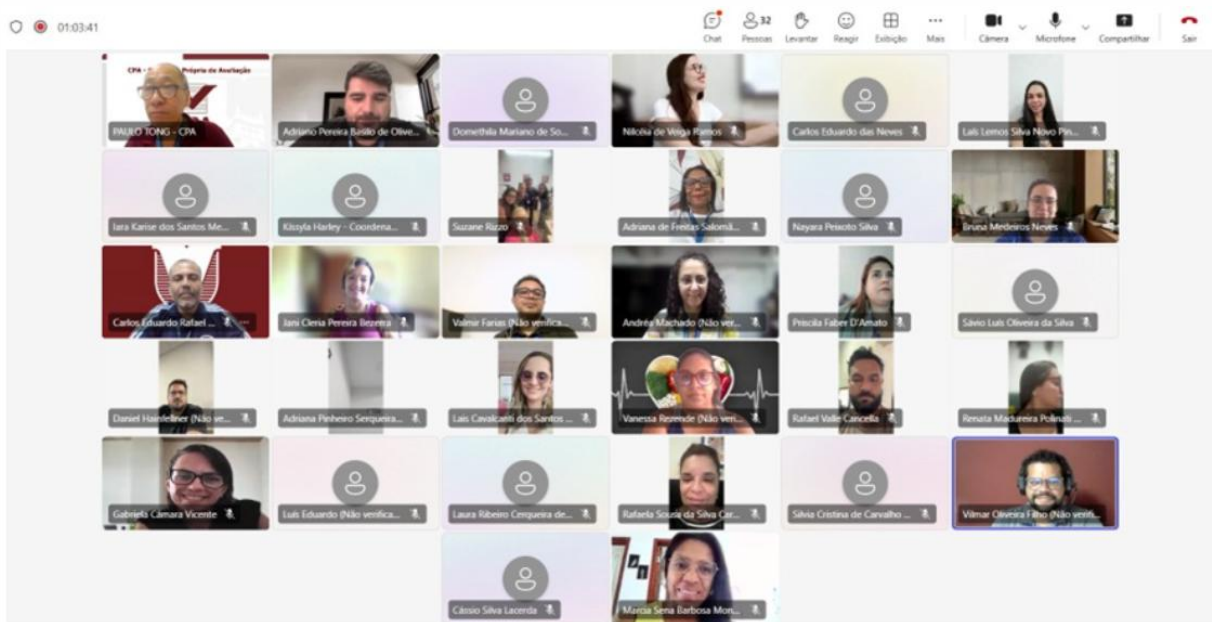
01:03:41

Chat 32 Pessoas Levantar Reagir Exibição Mais Câmera Microfone Compartilhar Sair

CPA - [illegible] Própria de Avaliação

PAULO TONG - CPA
Adriano Pereira Basílio de Olive...
Domethilia Mariano de So...
Nilcéia de Veiga Ramos
Carlos Eduardo das Neves
Laís Lemos Silva Novo Pin...
Iara Karise dos Santos Me...
Kissyla Harley - Coordena...
Suzane Rizzo
Adriana de Freitas Salomã...
Nayara Peixoto Silva
Bruna Medeiros Neves
Carlos Eduardo Rafael ...
Jani Cleria Pereira Bezerra
Valmir Farias (Não verifica...
Andréa Machado (Não ver...
Priscila Faber D'Amato
Sávio Luís Oliveira da Silva
Daniel Haidellner (Não ve...
Adriana Pinheiro Serqueira...
Laís Cavalcanti dos Santos ...
Vanessa Rezende (Não veri...
Rafael Valle Cancella
Renata Madureira Polinati ...
Gabriela Câmara Vicente
Luís Eduardo (Não verifica...
Laura Ribeiro Cerqueira de...
Rafaela Souza da Silva Car...
Silvia Cristina de Carvalho ...
Vilmar Oliveira Filho (Não verifi...
Cássio Silva Lacerda
Marcia Sena Barbosa Mon...